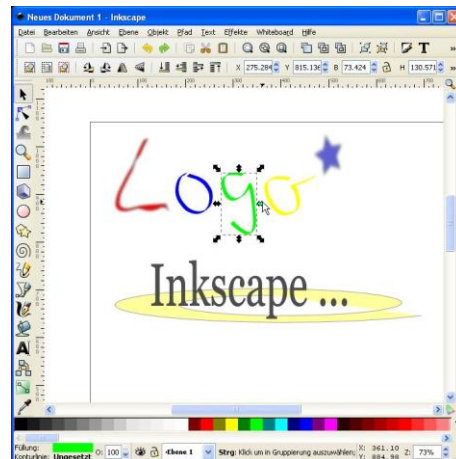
Neues Dokument 1 - Inkscape

Datei Bearbeiten Ansicht Ebene Objekt Pfad Text Effekte Whiteboard Hilfe

X 275.284 Y 815.136 B 73.424 H 130.571

Logo

Inkscape ...

Füllung:
Kontur: Ungesetzt
O: 100
Ebene 1
Strg: Klick um in Gruppierung auszuwählen;
X: 361.10
Y: 804.90
Z: 73%